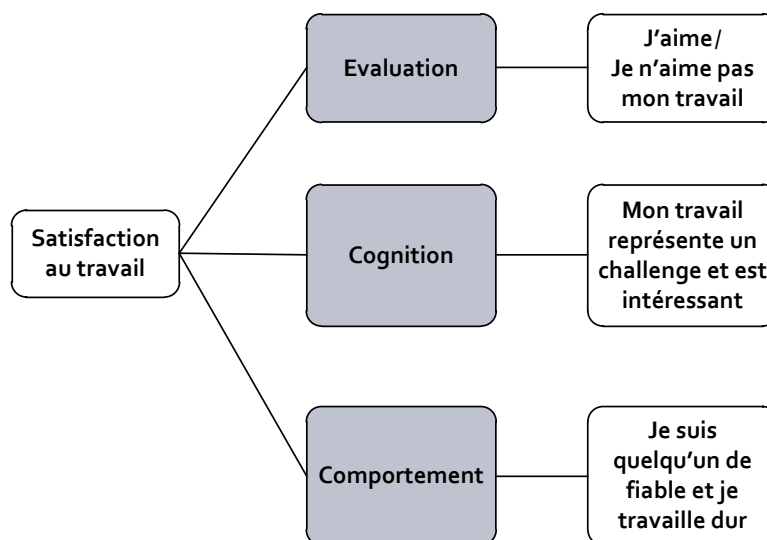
Satisfaction au travail

Evaluation

J'aime/
Je n'aime pas mon travail

Cognition

Mon travail représente un challenge et est intéressant

Comportement

Je suis quelqu'un de fiable et je travaille dur